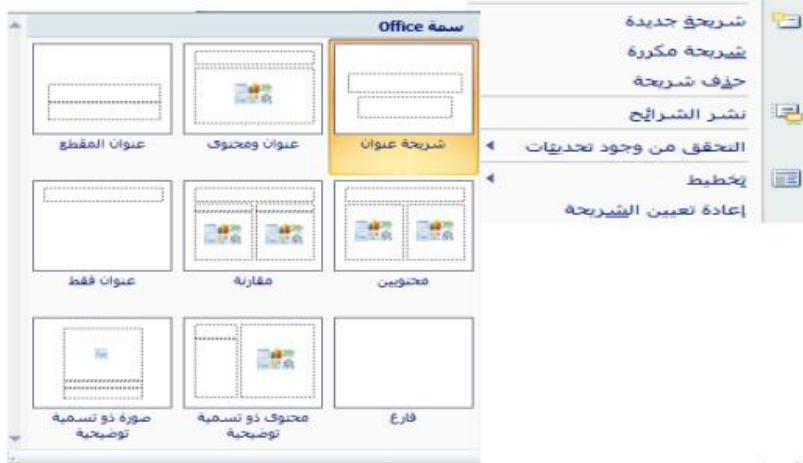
شريحة جديدة
شريحة مكررة
حذف شريحة
نشر الشرائح
التحقق من وجود تحديثات
تخطيط
إعادة تعيين الشريحة

سمة Office

شريحة عنوان
عنوان ومحتوى
عنوان المقطع
محتويين
مقارنة
عنوان فقط
فارغ
محتوى ذو تسمية توضيحية
صورة ذو تسمية توضيحية